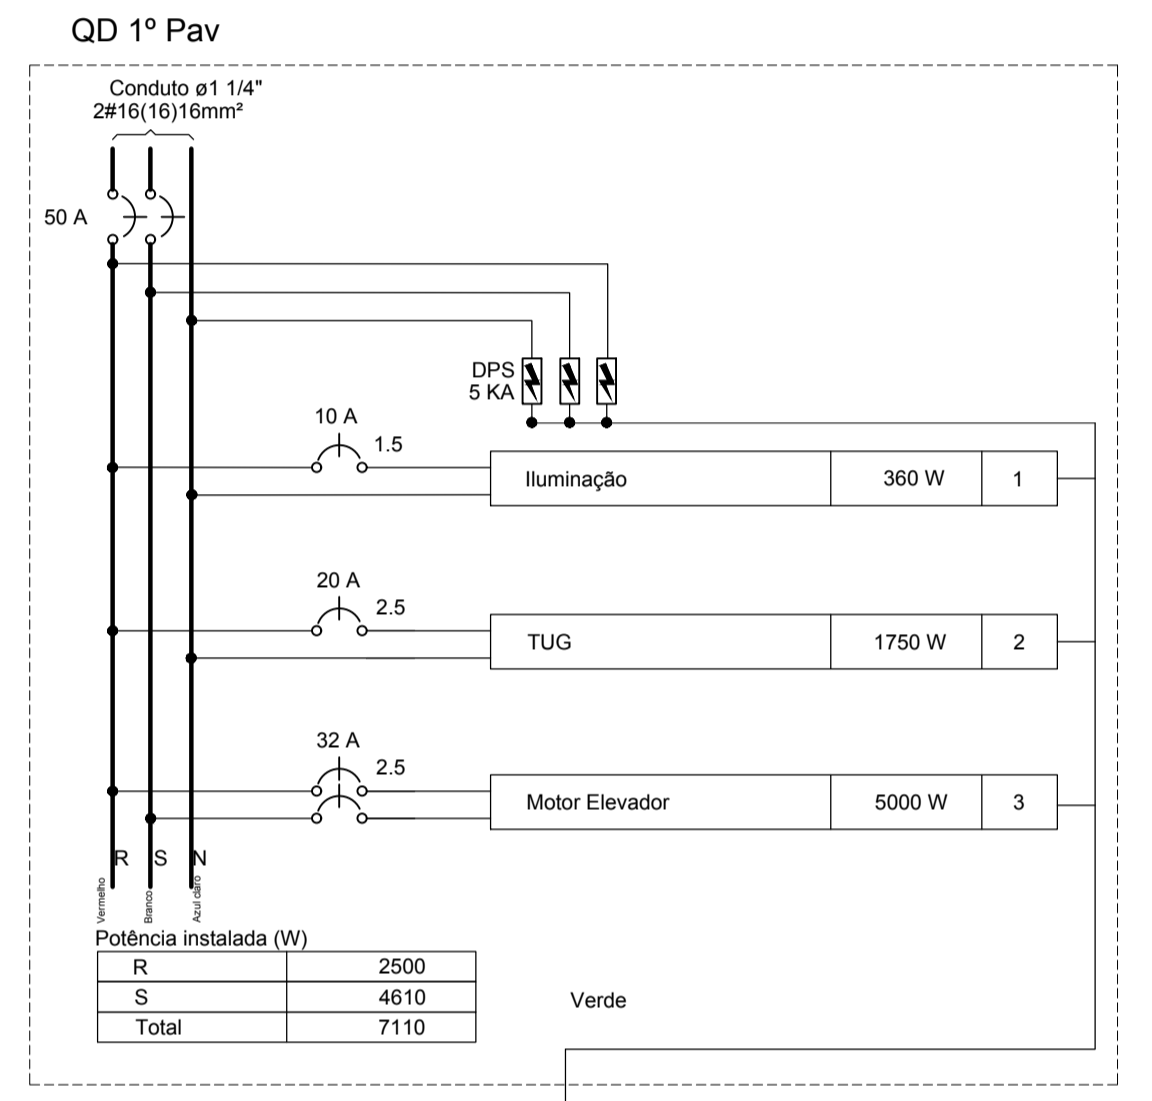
QD 1º Pav

Conduto ø1 1/4"
2#16(16)16mm²

50 A

DPS
5 KA

10 A
1.5

| Iluminação | 360 W | 1 |
|---|---|---|

20 A
2.5

| TUG | 1750 W | 2 |
|---|---|---|

32 A
2.5

| Motor Elevador | 5000 W | 3 |
|---|---|---|

R S N

Vermelho Branco Azul claro

Potência instalada (W)

| R | 2500 |
|---|---|
| S | 4610 |
| Total | 7110 |

Verde